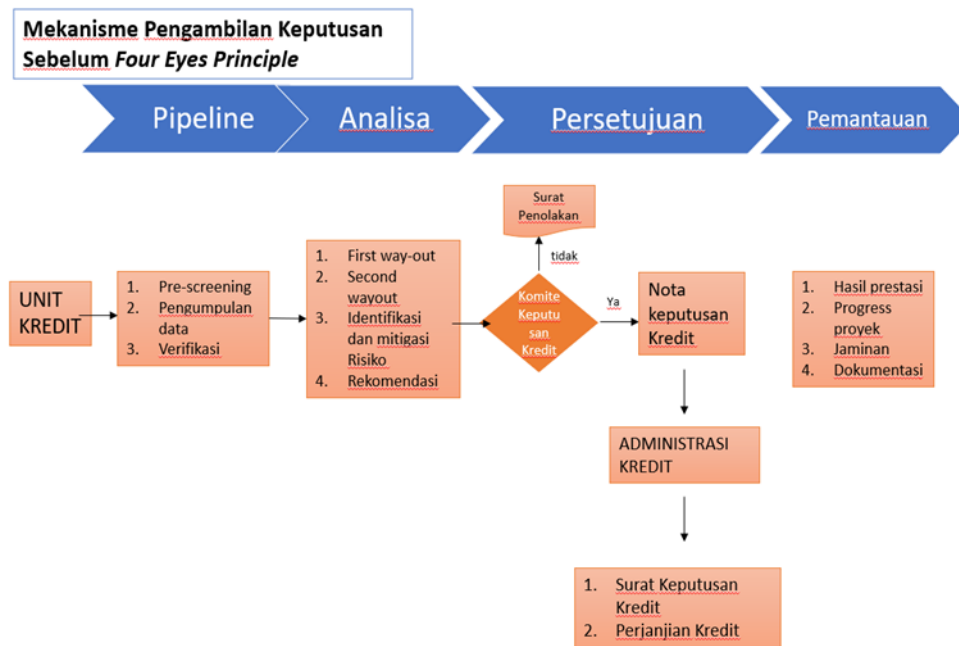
Mekanisme Pengambilan Keputusan Sebelum *Four Eyes Principle*

Pipeline

Analisa

Persetujuan

Pemantauan

UNIT KREDIT

1. Pre-screening
2. Pengumpulan data
3. Verifikasi

1. First way-out
2. Second wayout
3. Identifikasi dan mitigasi Risiko
4. Rekomendasi

Surat Penolakan

tidak

Komite Keputusan Kredit

Ya

Nota keputusan Kredit

1. Hasil prestasi
2. Progress proyek
3. Jaminan
4. Dokumentasi

ADMINISTRASI KREDIT

1. Surat Keputusan Kredit
2. Perjanjian Kredit